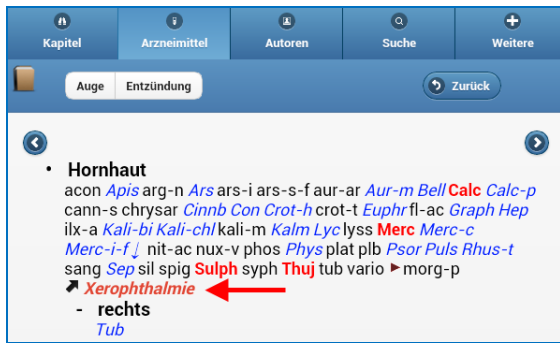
Kapitel | Arzneimittel | Autoren | Suche | Weitere

Auge | Entzündung

Zurück

• Hornhaut
acon Apis arg-n Ars ars-i ars-s-f aur-ar Aur-m Bell Calc Calc-p cann-s chrysar Cinnb Con Crot-h crot-t Euphr fl-ac Graph Hep ilx-a Kali-bi Kali-chl kali-m Kalm Lyc lyss Merc Merc-c Merc-i-f ↓ nit-ac nux-v phos Phys plat plb Psor Puls Rhus-t sang Sep sil spig Sulph syph Thuj tub vario ▸ morg-p
↗ Xerophthalmie

- rechts
Tub